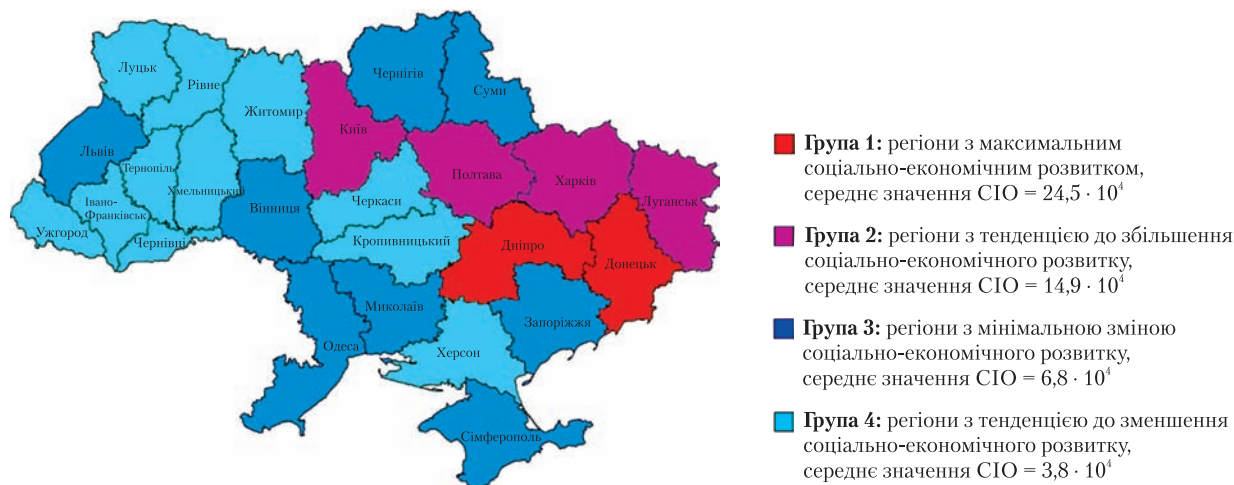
Луцьк
Рівне
Житомир
Чернігів
Суми
Київ
Львів
Тернопіль
Хмельницький
Полтава
Харків
Луганськ
Івано-Франківськ
Вінниця
Черкаси
Ужгород
Чернівці
Кропивницький
Дніпро
Донецьк
Миколаїв
Запоріжжя
Одеса
Херсон
Сімферополь

**Група 1:** регіони з максимальним соціально-економічним розвитком, середнє значення СІО = $24{,}5 \cdot 10^4$

**Група 2:** регіони з тенденцією до збільшення соціально-економічного розвитку, середнє значення СІО = $14{,}9 \cdot 10^4$

**Група 3:** регіони з мінімальною зміною соціально-економічного розвитку, середнє значення СІО = $6{,}8 \cdot 10^4$

**Група 4:** регіони з тенденцією до зменшення соціально-економічного розвитку, середнє значення СІО = $3{,}8 \cdot 10^4$